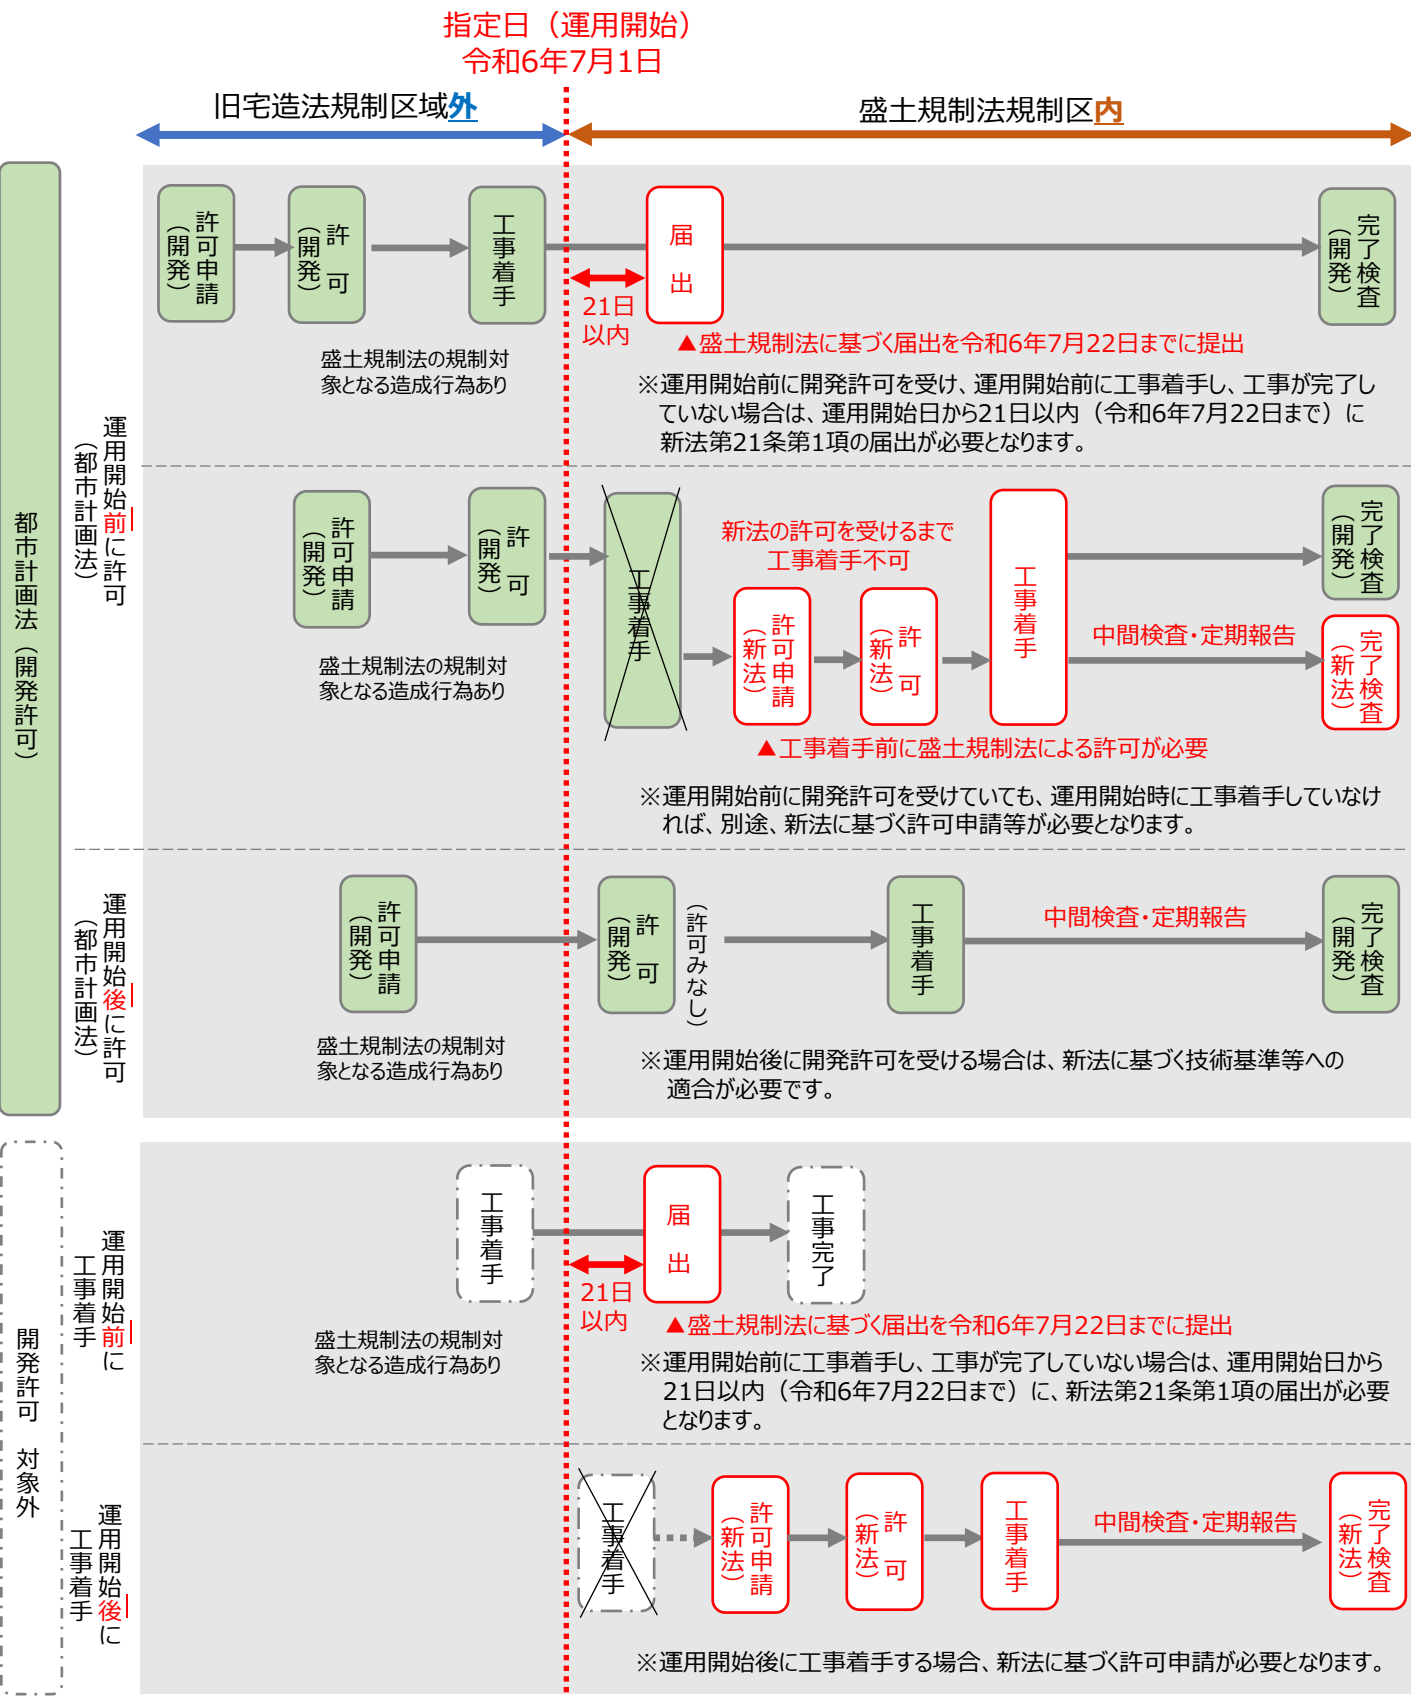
指定日（運用開始）
令和6年7月1日

旧宅造法規制区域外

盛土規制法規制区内

都市計画法（開発許可）

運用開始前に許可（都市計画法）

許可申請（開発）

許可（開発）

工事着手

届出

21日以内

完了検査（開発）

盛土規制法の規制対象となる造成行為あり

▲盛土規制法に基づく届出を令和6年7月22日までに提出

※運用開始前に開発許可を受け、運用開始前に工事着手し、工事が完了していない場合は、運用開始日から21日以内（令和6年7月22日まで）に新法第21条第1項の届出が必要となります。

許可申請（開発）

許可（開発）

工事着手

新法の許可を受けるまで工事着手不可

許可申請（新法）

許可（新法）

工事着手

完了検査（開発）

中間検査・定期報告

完了検査（新法）

盛土規制法の規制対象となる造成行為あり

▲工事着手前に盛土規制法による許可が必要

※運用開始前に開発許可を受けていても、運用開始時に工事着手していなければ、別途、新法に基づく許可申請等が必要となります。

運用開始後に許可（都市計画法）

許可申請（開発）

許可（開発）

（許可みなし）

工事着手

中間検査・定期報告

完了検査（開発）

盛土規制法の規制対象となる造成行為あり

※運用開始後に開発許可を受ける場合は、新法に基づく技術基準等への適合が必要です。

開発許可 対象外

運用開始前に工事着手

工事着手

届出

工事完了

21日以内

盛土規制法の規制対象となる造成行為あり

▲盛土規制法に基づく届出を令和6年7月22日までに提出

※運用開始前に工事着手し、工事が完了していない場合は、運用開始日から21日以内（令和6年7月22日まで）に、新法第21条第1項の届出が必要となります。

運用開始後に工事着手

工事着手

許可申請（新法）

許可（新法）

工事着手

中間検査・定期報告

完了検査（新法）

※運用開始後に工事着手する場合、新法に基づく許可申請が必要となります。